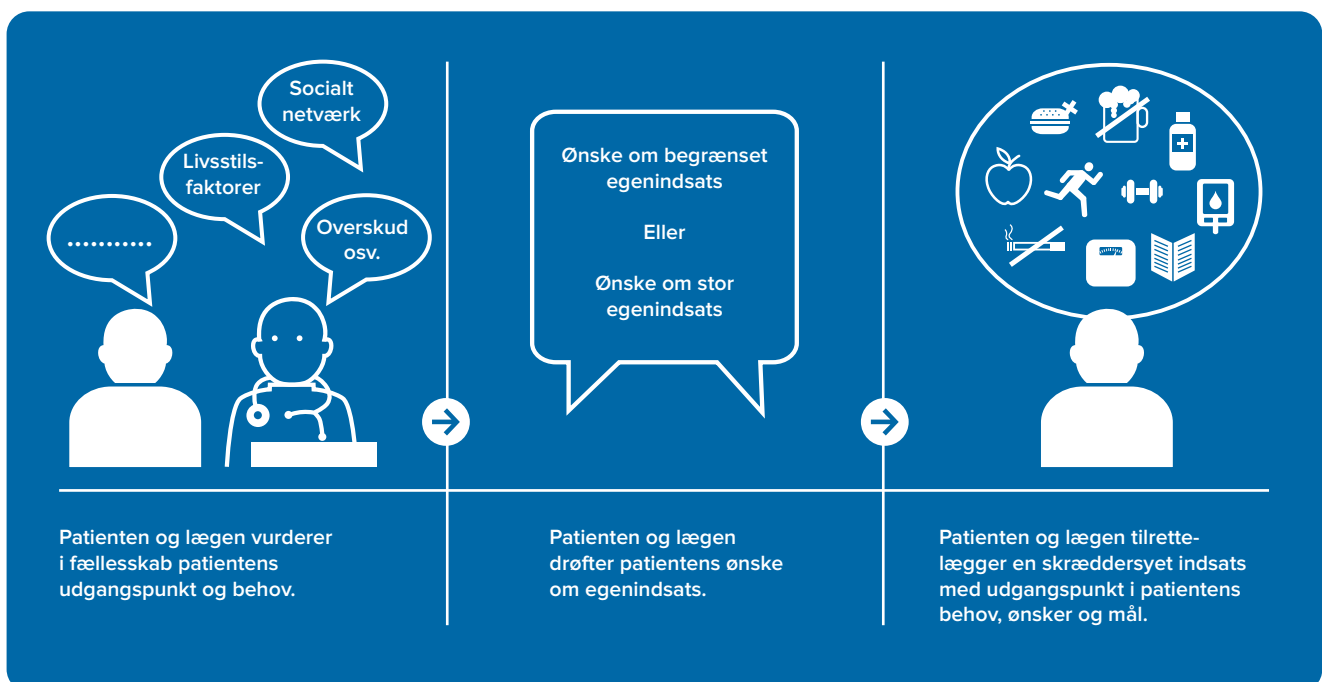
Socialt netværk

Livsstilsfaktorer

...........

Overskud osv.

Ønske om begrænset egenindsats

Eller

Ønske om stor egenindsats

Patienten og lægen vurderer i fællesskab patientens udgangspunkt og behov.

Patienten og lægen drøfter patientens ønske om egenindsats.

Patienten og lægen tilrettelægger en skræddersyet indsats med udgangspunkt i patientens behov, ønsker og mål.